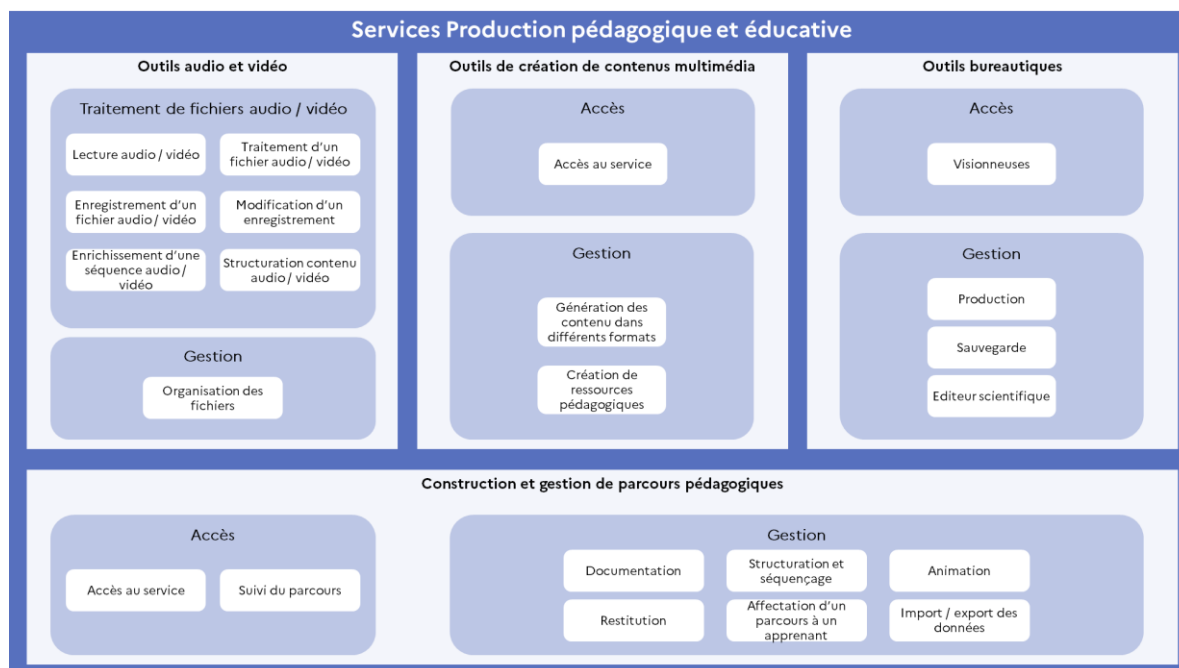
Services Production pédagogique et éducative

Outils audio et vidéo

Traitement de fichiers audio / vidéo

Lecture audio / vidéo

Traitement d'un fichier audio / vidéo

Enregistrement d'un fichier audio / vidéo

Modification d'un enregistrement

Enrichissement d'une séquence audio / vidéo

Structuration contenu audio / vidéo

Gestion

Organisation des fichiers

Outils de création de contenus multimédia

Accès

Accès au service

Gestion

Génération des contenu dans différents formats

Création de ressources pédagogiques

Outils bureautiques

Accès

Visionneuses

Gestion

Production

Sauvegarde

Editeur scientifique

Construction et gestion de parcours pédagogiques

Accès

Accès au service

Suivi du parcours

Gestion

Documentation

Structuration et séquençage

Animation

Restitution

Affectation d'un parcours à un apprenant

Import / export des données